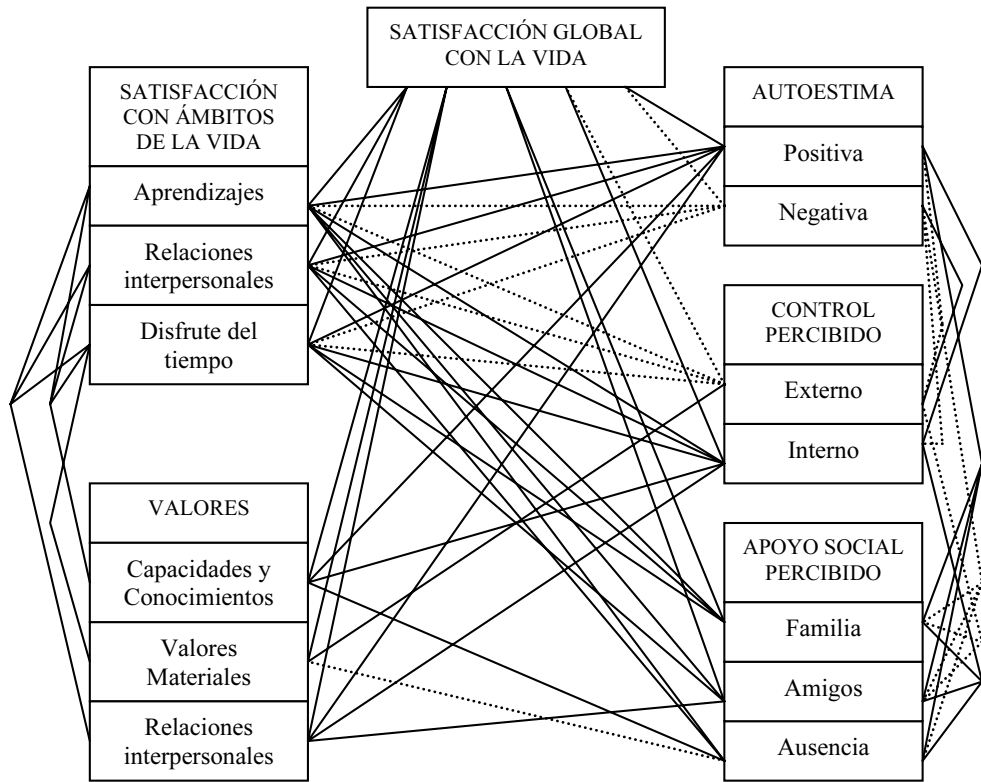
SATISFACCIÓN GLOBAL CON LA VIDA

SATISFACCIÓN CON ÁMBITOS DE LA VIDA

Aprendizajes

Relaciones interpersonales

Disfrute del tiempo

VALORES

Capacidades y Conocimientos

Valores Materiales

Relaciones interpersonales

AUTOESTIMA

Positiva

Negativa

CONTROL PERCIBIDO

Externo

Interno

APOYO SOCIAL PERCIBIDO

Familia

Amigos

Ausencia